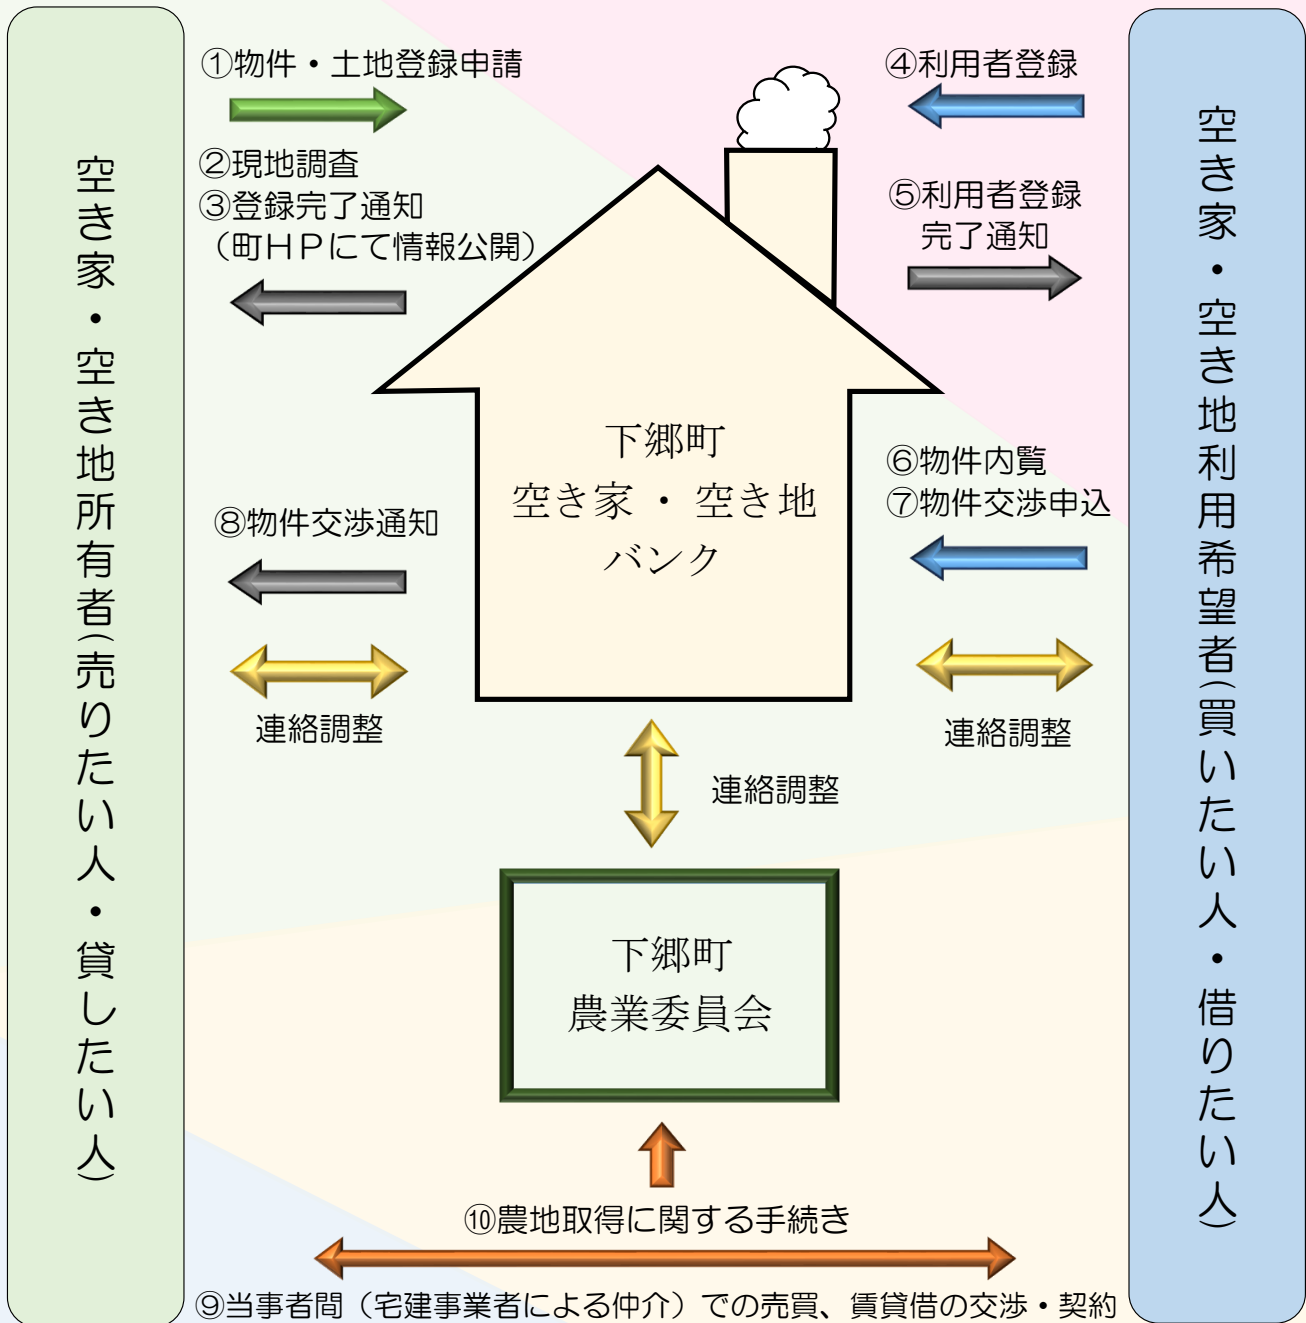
空き家・空き地所有者（売りたい人・貸したい人）

①物件・土地登録申請

②現地調査
③登録完了通知
（町ＨＰにて情報公開）

⑧物件交渉通知

連絡調整

④利用者登録

⑤利用者登録
完了通知

下郷町
空き家・空き地
バンク

⑥物件内覧
⑦物件交渉申込

連絡調整

連絡調整

下郷町
農業委員会

⑩農地取得に関する手続き

⑨当事者間（宅建事業者による仲介）での売買、賃貸借の交渉・契約

空き家・空き地利用希望者（買いたい人・借りたい人）